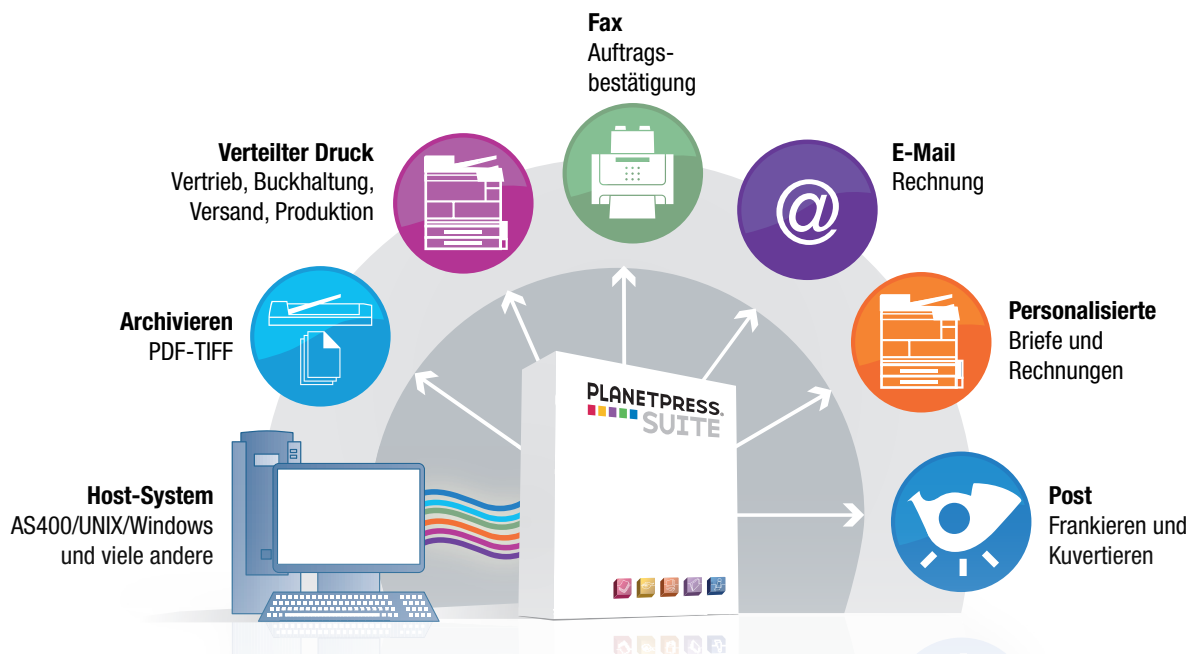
Fax
Auftragsbestätigung

Verteilter Druck
Vertrieb, Buckhaltung, Versand, Produktion

E-Mail
Rechnung

Archivieren
PDF-TIFF

Personalisierte
Briefe und Rechnungen

PLANETPRESS
SUITE

Host-System
AS400/UNIX/Windows und viele andere

Post
Frankieren und Kuvertieren